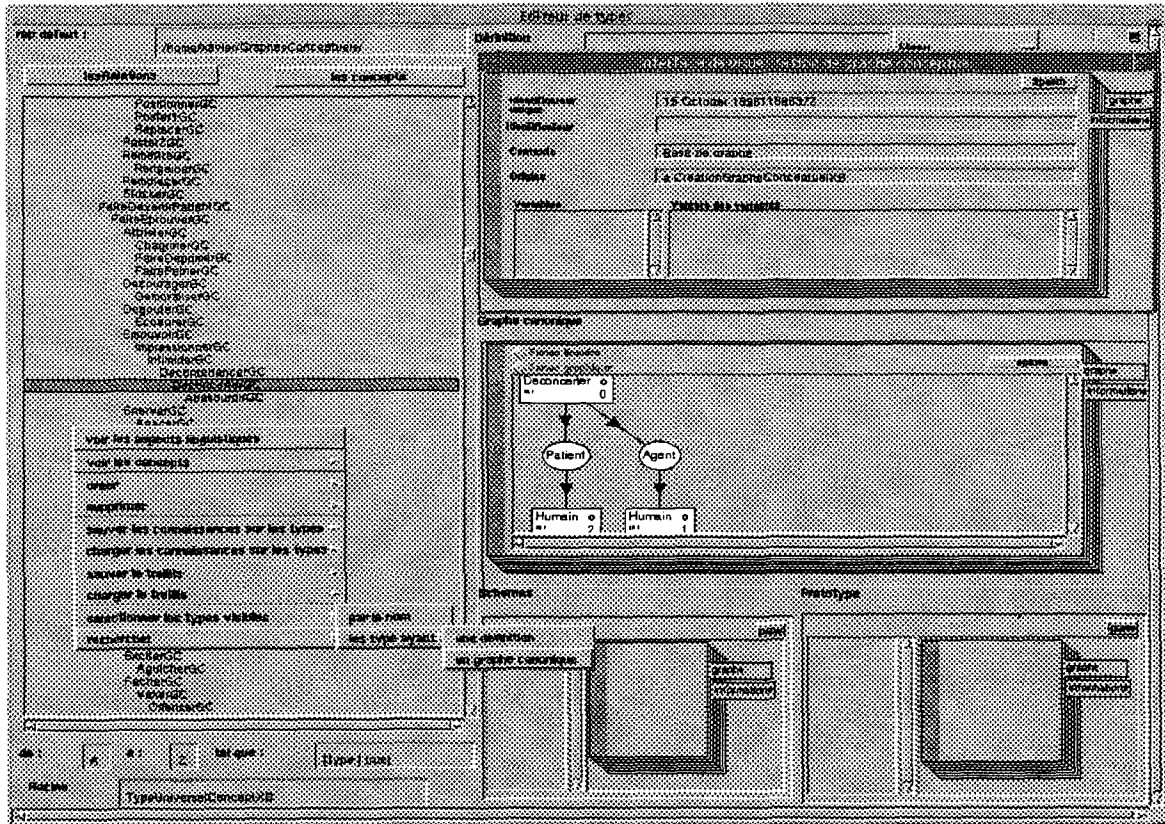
Editeur de type:

rep defaut : /home/.../GraphesConceptuels/

Définition

les relations

les concepts

PositionnerGC
PosterGC
PlacerGC
ResterGC
RebellerGC
VengerGC
ReprocherGC
StatuerGC
FaireDevenirPatientGC
FaireEprouverGC
AttristerGC
ChagrinerGC
FaireDeprimerGC
FairePeinerGC
DecouragerGC
DemoraliserGC
DegouterGC
EcoeurerGC
EmouvoirGC
ImpressionnerGC
IntimiderGC
DeconcerterGC
AbasourdirGC
ServerGC

voir les aspects linguistiques

voir les concepts

créer

supprimer

sauver les connaissances sur les types

charger les connaissances sur les types

sauver le treillis

charger le treillis

sélectionner les types visibles

par le nom

les type ayant

une définition

un graphe canonique

rechercher

SecherGC
AguicherGC
FacherGC
VexerGC
OffenserGC

de : A à : Z tel que : [type] true

Racine TypeUniverselConceptXB

identificateur unique 15 October 1996 1596372

Identificateur

Contexte Base de graphe

Origine a CreationGrapheConceptuelXB

Variables Valeurs des variables

graphe

informations

Graphe canonique

Deconcerter 0

Patient

Agent

Humain 2

Humain 1

graphe

informations

Schemas

Prototype

graphe

informations

graphe

informations